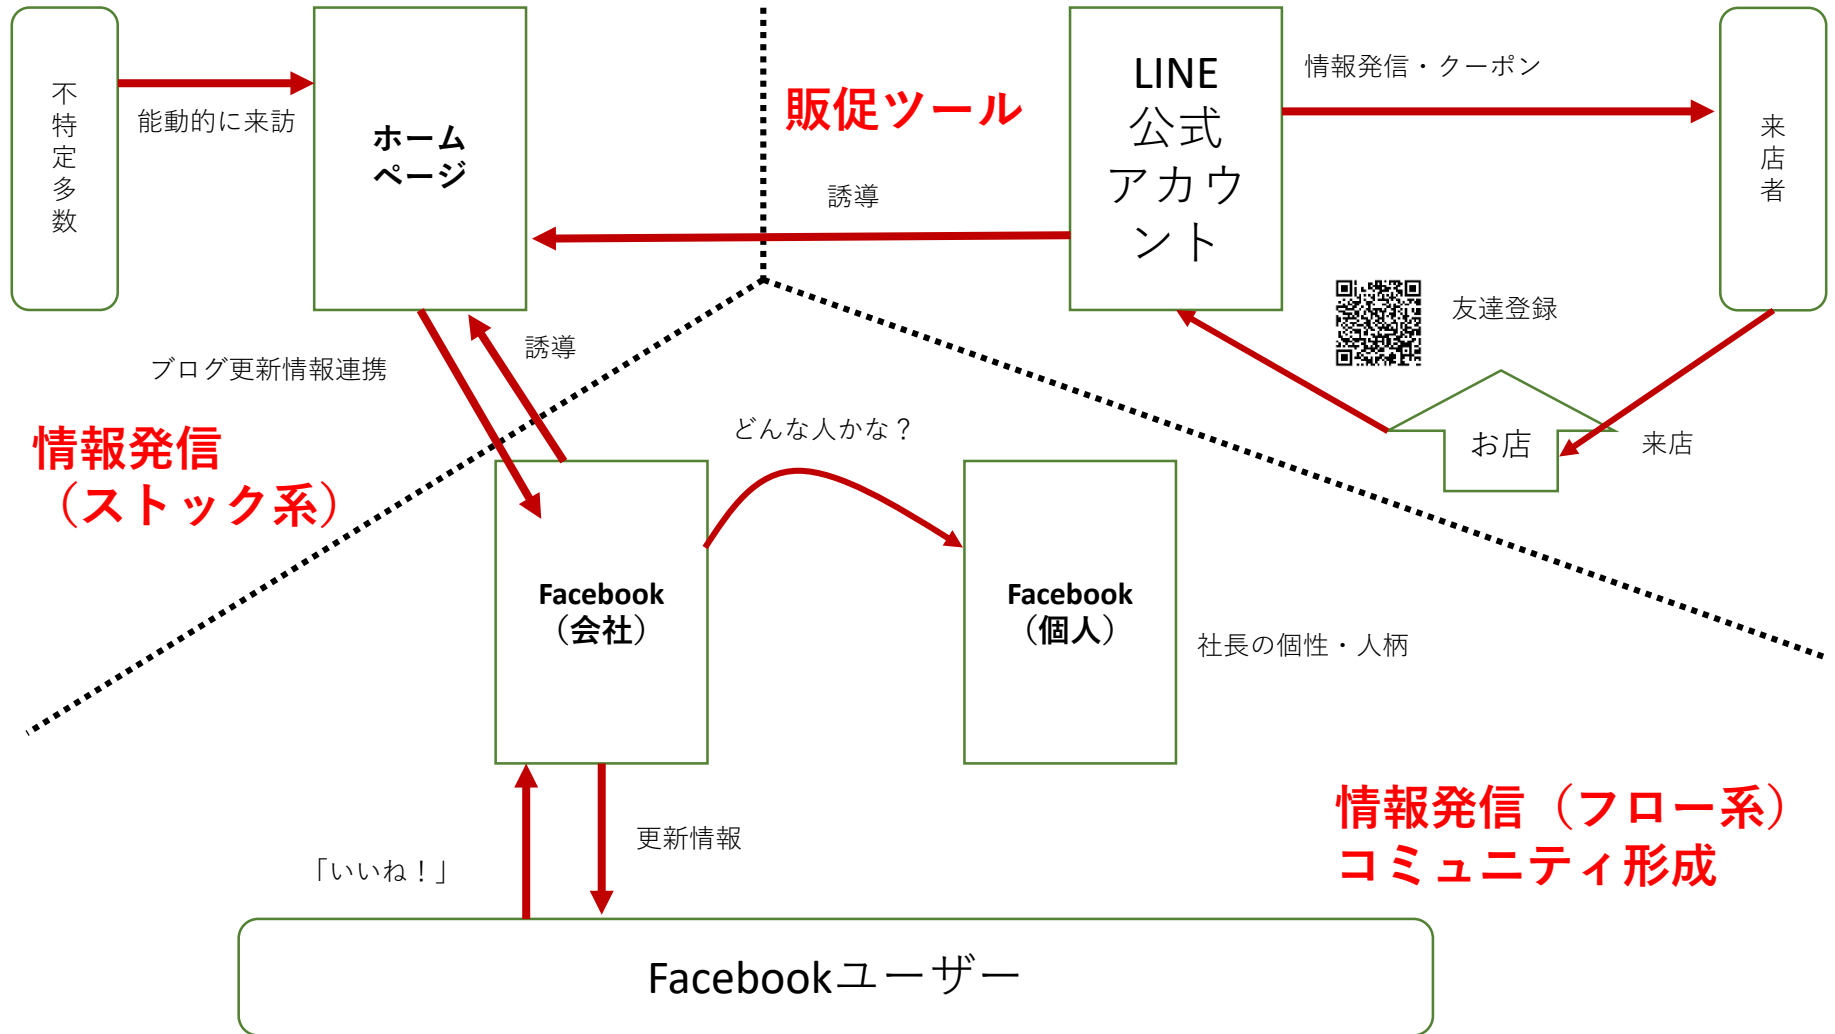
不特定多数

能動的に来訪

ホームページ

販促ツール

LINE公式アカウント

情報発信・クーポン

来店者

誘導

友達登録

誘導

ブログ更新情報連携

情報発信（ストック系）

どんな人かな？

お店

来店

Facebook（会社）

Facebook（個人）

社長の個性・人柄

更新情報

「いいね！」

情報発信（フロー系）コミュニティ形成

Facebookユーザー